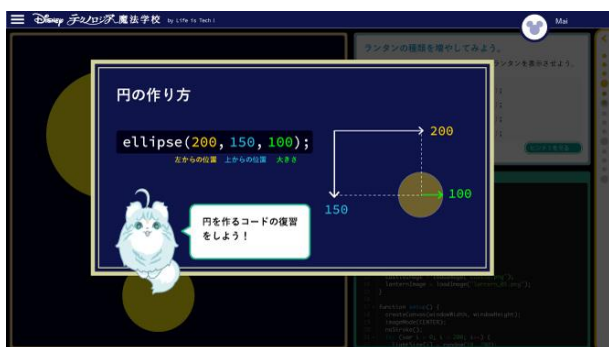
Disney テクノロジア魔法学校 by Life is Tech!

Mai

ランタンの種類を増やしてみよう。

ランタンを表示させよう。

円の作り方

ellipse(200, 150, 100);

左からの位置 上からの位置 大きさ

200

100

150

円を作るコードの復習をしよう！

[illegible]

function setup() {
createCanvas(windowWidth, windowHeight);
imageMode(CENTER);
noStroke();
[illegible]